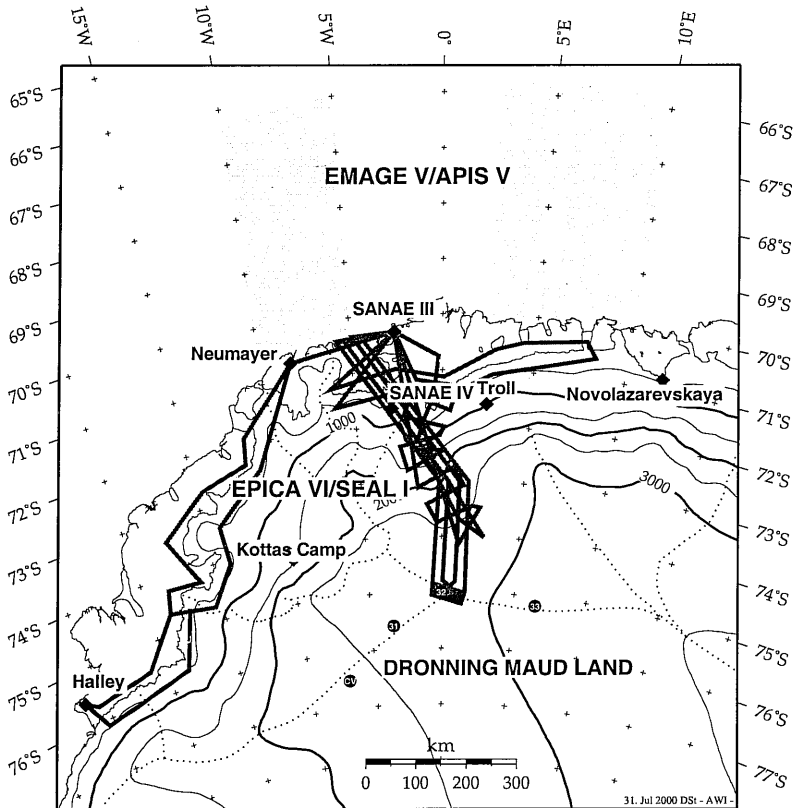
15°W
10°W
5°W
0°
5°E
10°E
65°S
66°S
66°S
67°S
67°S
68°S
68°S
69°S
69°S
70°S
70°S
71°S
71°S
72°S
72°S
73°S
73°S
74°S
74°S
75°S
75°S
76°S
76°S
77°S
EMAGE V/APIS V
SANAE III
Neumayer
SANAE IV
Troll
Novolazarevskaya
1000
EPICA VI/SEAL I
2000
3000
Kottas Camp
32
33
31
DRONNING MAUD LAND
CV
Halley
km
0 100 200 300
31. Jul 2000 DSt - AWI -